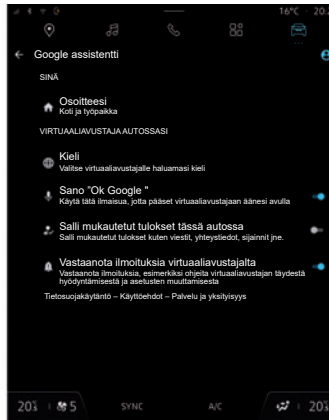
16°C 20

Google assistentti

SINÄ

Osoitteesi
Koti ja työpaikka

VIRTUAALIAVUSTAJA AUTOSSASI

Kieli
Valitse virtuaaliavustajalle haluamasi kieli

Sano "Ok Google "
Käytä tätä ilmaisua, jotta pääset virtuaaliavustajaan äänesi avulla

Salli mukautetut tulokset tässä autossa
Salli mukautetut tulokset kuten viestit, yhteystiedot, sijainnit jne.

Vastaanota ilmoituksia virtuaaliavustajalta
Vastaanota ilmoituksia, esimerkiksi ohjeita virtuaaliavustajan täydestä hyödyntämisestä ja asetusten muuttamisesta

Tietosuojakäytäntö – Käyttöehdot – Palvelu ja yksityisyys

20 5 SYNC A/C 20